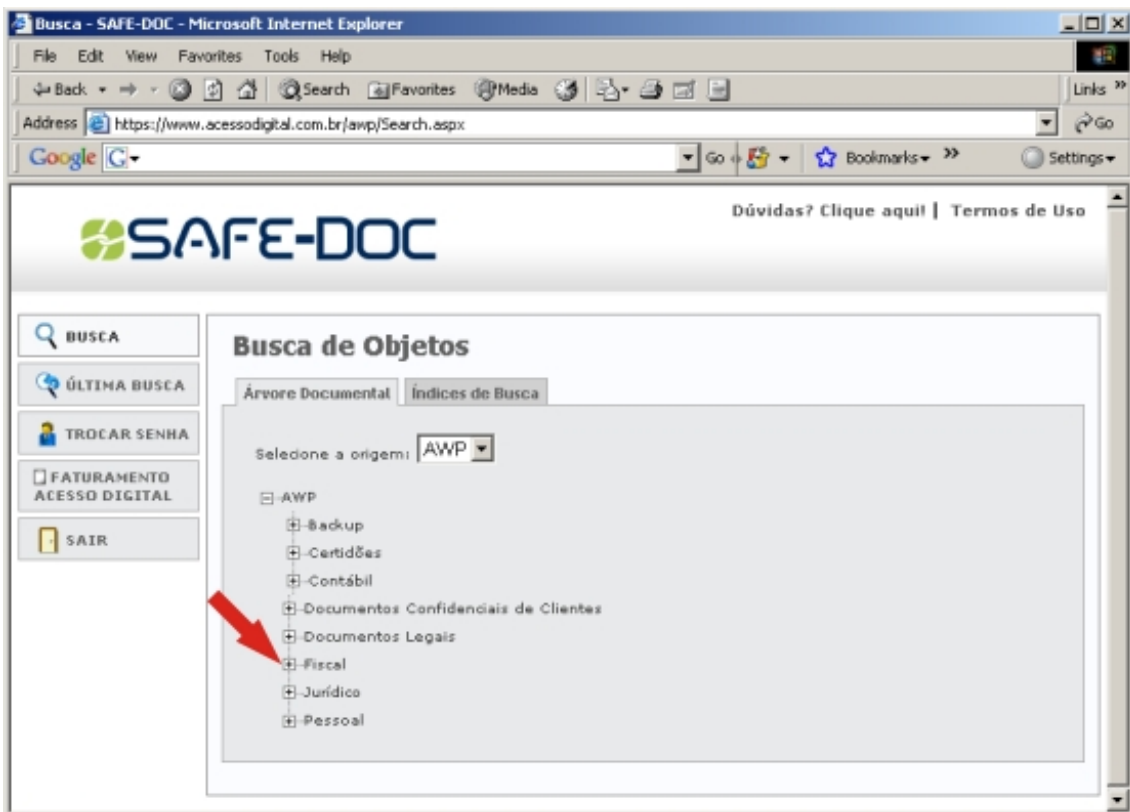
Busca - SAFE-DOC - Microsoft Internet Explorer

File Edit View Favorites Tools Help

Back Search Favorites Media Links

Address https://www.acessodigital.com.br/awp/Search.aspx Go

Google G- Go Bookmarks Settings

SAFE-DOC

Dúvidas? Clique aqui! | Termos de Uso

BUSCA

ÚLTIMA BUSCA

TROCAR SENHA

FATURAMENTO ACESSO DIGITAL

SAIR

Busca de Objetos

Árvore Documental | Índices de Busca

Selecione a origem: AWP

AWP
Backup
Certidões
Contábil
Documentos Confidenciais de Clientes
Documentos Legais
Fiscal
Jurídico
Pessoal